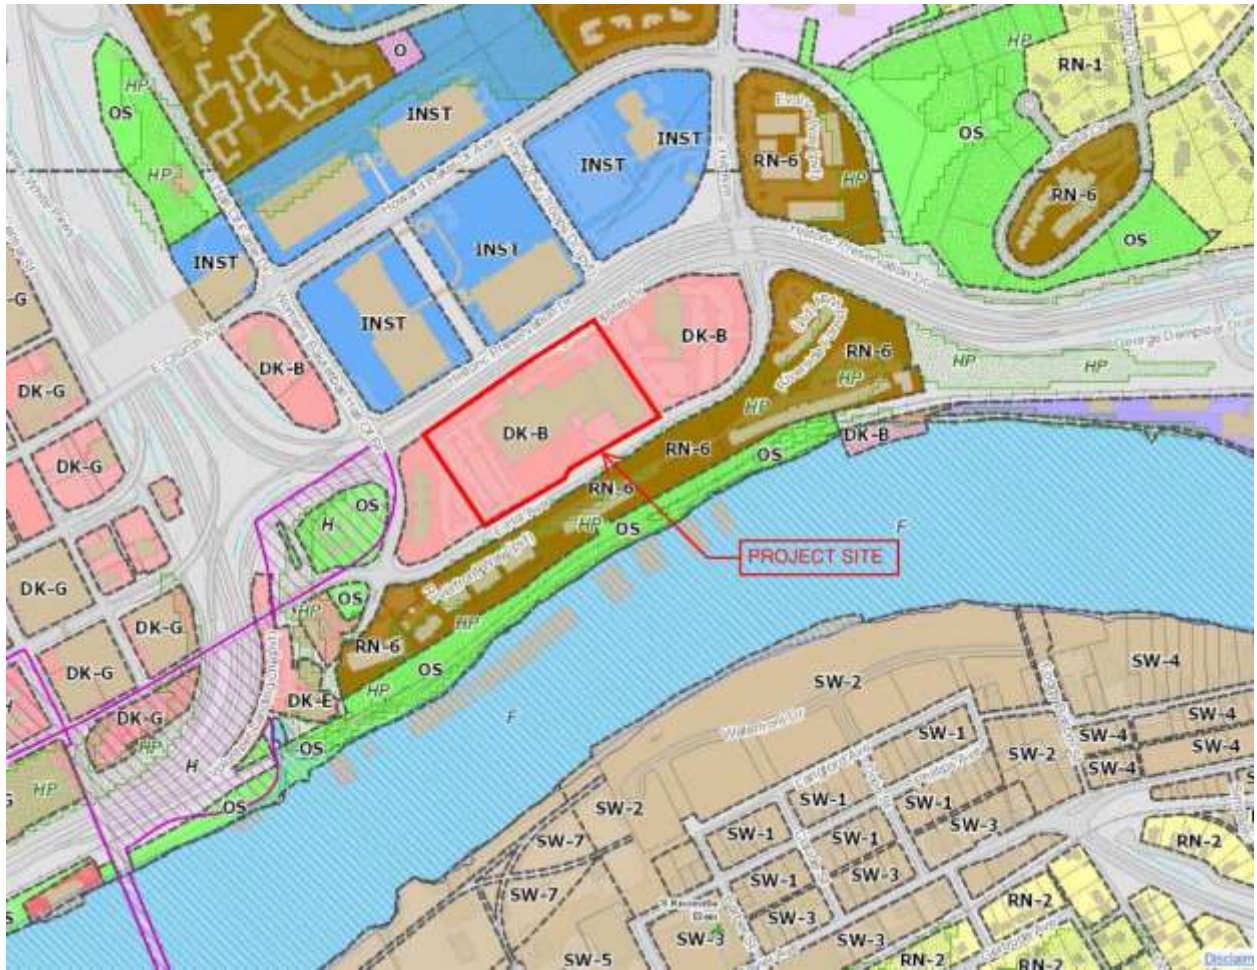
O
HP
OS
HP
INST
INST
INST
INST
INST
INST
RN-6
HP
OS
RN-1
HP
RN-6
OS
DK-B
DK-B
RN-6
HP
HP
HP
HP
DK-B
DK-B
RN-6
OS
DK-B
-G
DK-G
DK-G
OS
H
RN-6
HP
OS
PROJECT SITE
F
DK-G
DK-G
DK-G
DK-G
HP
OS
HP
RN-6
HP
OS
HP
DK-E
OS
H
HP
OS
F
SW-2
SW-4
SW-4
SW-1
SW-2
SW-4
SW-4
SW-4
SW-2
SW-1
SW-1
SW-7
SW-1
SW-1
SW-3
RN-2
SW-7
SW-1
SW-3
SW-3
RN-2
SW-3
SW-3
SW-5
RN-2
RN-2
Howard Baker Jr Ave
Historic Preservation Dr
George Dempster Dr
Disclaim